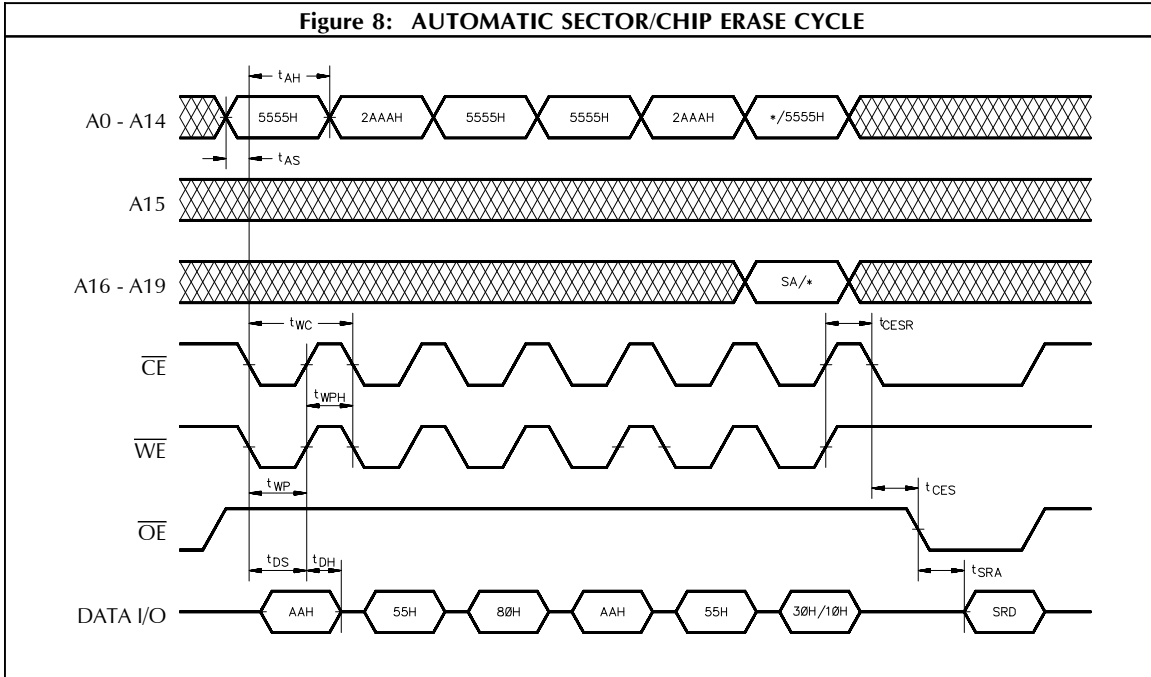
Figure 8: AUTOMATIC SECTOR/CHIP ERASE CYCLE

$t_{AH}$

A0 - A14

5555H

2AAAH

5555H

5555H

2AAAH

*/5555H

$t_{AS}$

A15

A16 - A19

SA/*

$t_{WC}$

$t_{CESR}$

$\overline{CE}$

$t_{WPH}$

$\overline{WE}$

$t_{WP}$

$t_{CES}$

$\overline{OE}$

$t_{DS}$

$t_{DH}$

$t_{SRA}$

DATA I/O

AAH

55H

8ØH

AAH

55H

3ØH/1ØH

SRD